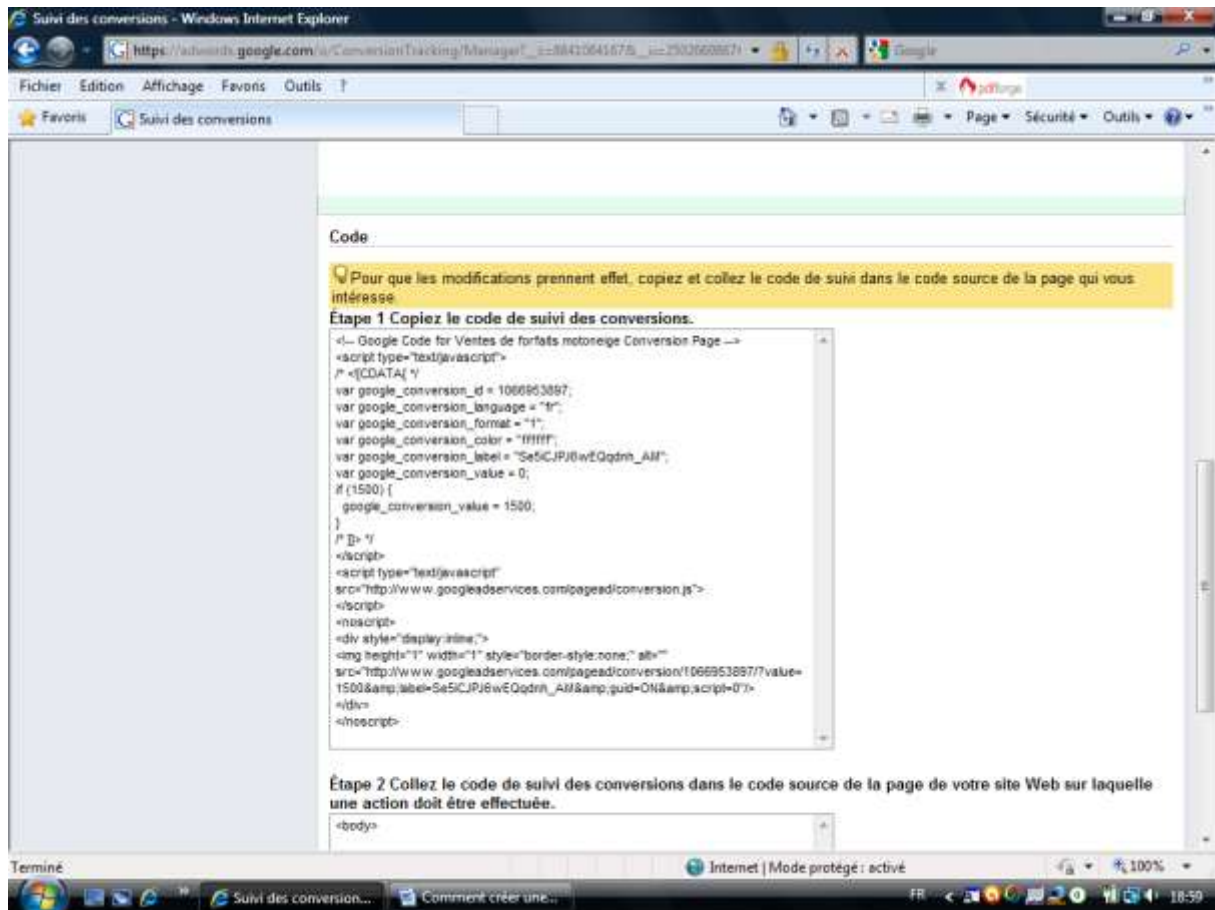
Suivi des conversions - Windows Internet Explorer

https://adwords.google.com/o/ConversionTracking/Manager?__c=8841064167&__u=2502669887

Google

Fichier Edition Affichage Favoris Outils ?

pdfforge

Favoris Suivi des conversions

Page ▾ Sécurité ▾ Outils ▾

Code

Pour que les modifications prennent effet, copiez et collez le code de suivi dans le code source de la page qui vous intéresse.

Étape 1 Copiez le code de suivi des conversions.

<!-- Google Code for Ventes de forfaits motoneige Conversion Page -->
<script type="text/javascript">
/* <![CDATA[ */
var google_conversion_id = 1066953897;
var google_conversion_language = "fr";
var google_conversion_format = "1";
var google_conversion_color = "ffffff";
var google_conversion_label = "Se5ICJPJ6wEQqdrh_AM";
var google_conversion_value = 0;
if (1500) {
  google_conversion_value = 1500;
}
/* ]]> */
</script>
<script type="text/javascript"
src="http://www.googleadservices.com/pagead/conversion.js">
</script>
<noscript>
<div style="display:inline;">
<img height="1" width="1" style="border-style:none;" alt=""
src="http://www.googleadservices.com/pagead/conversion/1066953897/?value=1500&amp;label=Se5ICJPJ6wEQqdrh_AM&amp;guid=ON&amp;script=0"/>
</div>
</noscript>

Étape 2 Collez le code de suivi des conversions dans le code source de la page de votre site Web sur laquelle une action doit être effectuée.

<body>

Terminé

Internet | Mode protégé : activé

100%

Suivi des conversion...

Comment créer une...

FR

18:59